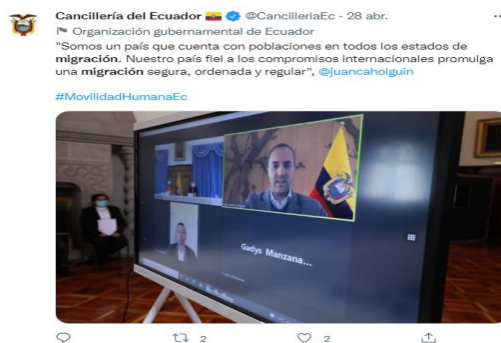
Cancillería del Ecuador @CancilleriaEc · 28 abr.
Organización gubernamental de Ecuador
"Somos un país que cuenta con poblaciones en todos los estados de **migración**. Nuestro país fiel a los compromisos internacionales promulga una **migración** segura, ordenada y regular", @juancaholguin

#MovilidadHumanaEc

Gadys Manzana...

2 2